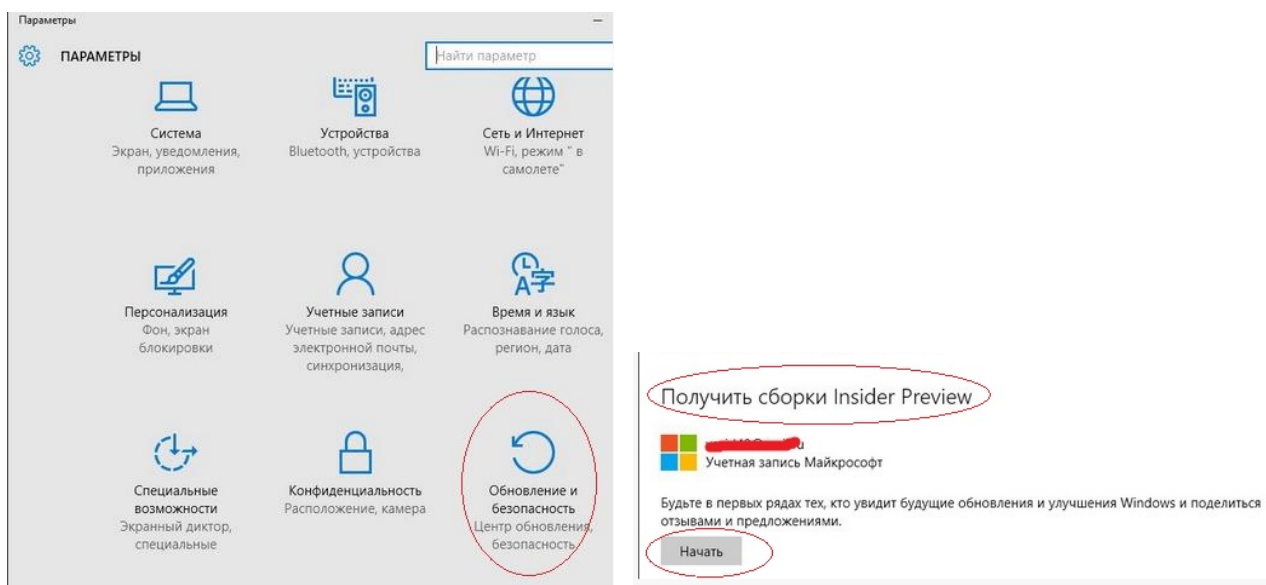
Параметры

ПАРАМЕТРЫ

Найти параметр

Система
Экран, уведомления, приложения

Устройства
Bluetooth, устройства

Сеть и Интернет
Wi-Fi, режим " в самолете"

Персонализация
Фон, экран блокировки

Учетные записи
Учетные записи, адрес электронной почты, синхронизация,

Время и язык
Распознавание голоса, регион, дата

Специальные возможности
Экранный диктор, специальные

Конфиденциальность
Расположение, камера

Обновление и безопасность
Центр обновления, безопасность

Получить сборки Insider Preview

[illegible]
Учетная запись Майкрософт

Будьте в первых рядах тех, кто увидит будущие обновления и улучшения Windows и поделиться отзывами и предложениями.

Начать